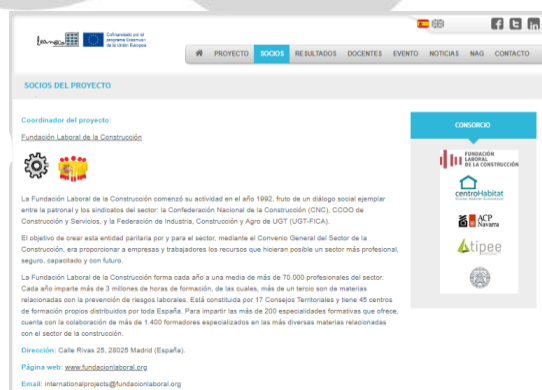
Cofinanciado por el programa Erasmus+ de la Unión Europea

PROYECTO SOCIOS RESULTADOS DOCENTES EVENTO NOTICIAS NAG CONTACTO

SOCIOS DEL PROYECTO

Coordinador del proyecto:

Fundación Laboral de la Construcción

La Fundación Laboral de la Construcción comenzó su actividad en el año 1992, fruto de un diálogo social ejemplar entre la patronal y los sindicatos del sector: la Confederación Nacional de la Construcción (CNC), CCOO de Construcción y Servicios, y la Federación de Industria, Construcción y Agro de UGT (UGT-FICA).

El objetivo de crear esta entidad paritaria por y para el sector, mediante el Convenio General del Sector de la Construcción, era proporcionar a empresas y trabajadores los recursos que hicieran posible un sector más profesional, seguro, capacitado y con futuro.

La Fundación Laboral de la Construcción forma cada año a una media de más de 70.000 profesionales del sector. Cada año imparte más de 3 millones de horas de formación, de las cuales, más de un tercio son de materias relacionadas con la prevención de riesgos laborales. Está constituida por 17 Consejos Territoriales y tiene 45 centros de formación propios distribuidos por toda España. Para impartir las más de 200 especialidades formativas que ofrece, cuenta con la colaboración de más de 1.400 formadores especializados en las más diversas materias relacionadas con el sector de la construcción.

Dirección: Calle Rivas 25, 28025 Madrid (España).

Página web: www.fundacionlaboral.org

Email: internationalprojects@fundacionlaboral.org

CONSORCIO

FUNDACIÓN LABORAL DE LA CONSTRUCCIÓN

centroHabitat

ACP Navarra

tipee